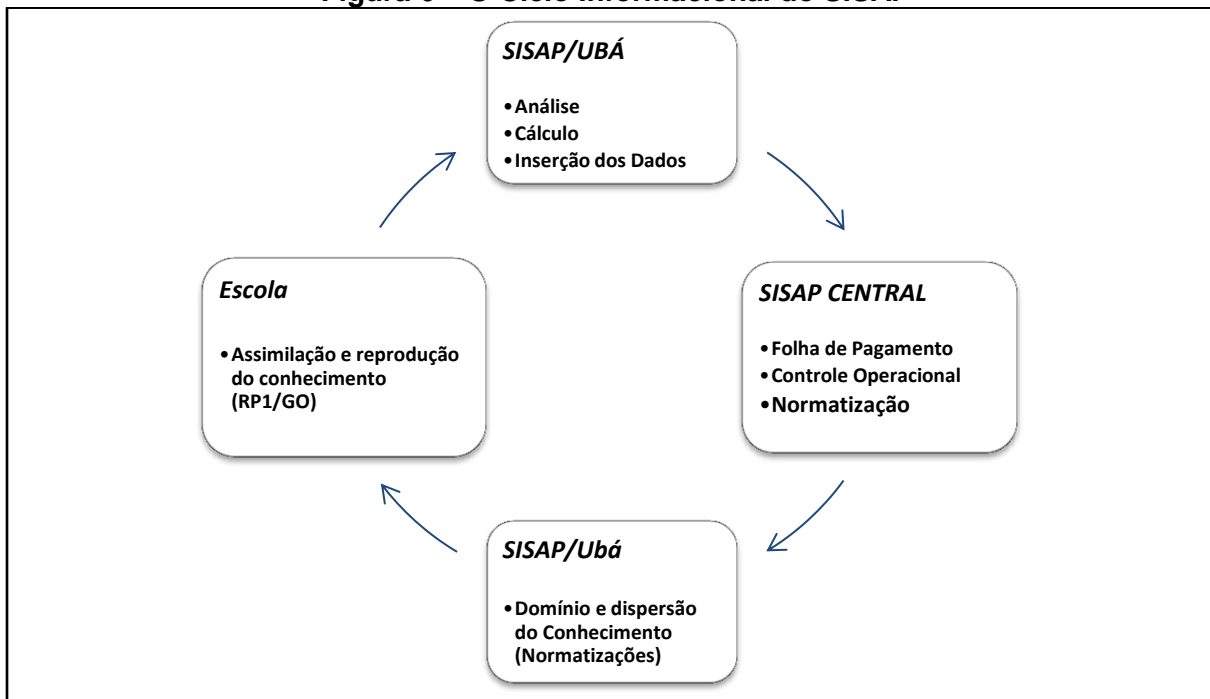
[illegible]

SISAP/UBÁ

•Análise
•Cálculo
•Inserção dos Dados

SISAP CENTRAL

•Folha de Pagamento
•Controle Operacional
•Normatização

SISAP/Ubá

•Domínio e dispersão do Conhecimento (Normatizações)

Escola

•Assimilação e reprodução do conhecimento (RP1/GO)